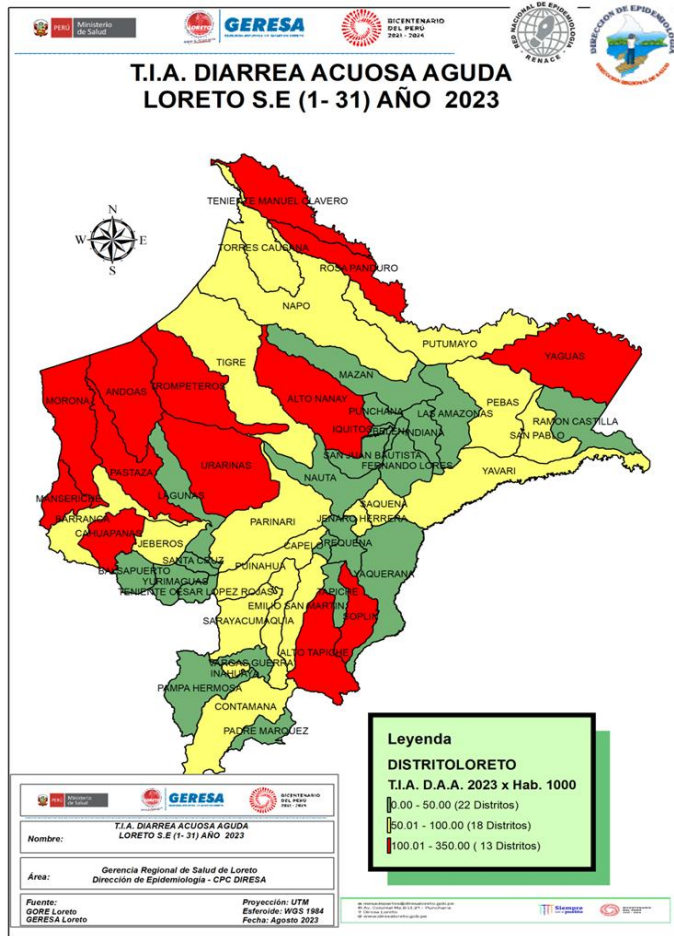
PERÚ Ministerio de Salud

GERESA

BICENTENARIO DEL PERÚ 2021 - 2024

RED NACIONAL DE EPIDEMIOLOGIA RENACE

DIRECCION DE EPIDEMIOLOGIA

T.I.A. DIARREA ACUOSA AGUDA
LORETO S.E (1- 31) AÑO 2023

N
W E
S

TENIENTE MANUEL CLAVERO
TORRES CAUSANA
ROSA PANDURO
NAPO
PUTUMAYO
YAGUAS
TIGRE
MAZAN
ALTO NANAY
MORONA
ANDOAS
TROMPETEROS
PEBAS
LAS AMAZONAS
PUNCHANA
RAMON CASTILLA
IQUITOS
BELEN
INDIANA
SAN PABLO
SAN JUAN BAUTISTA
FERNANDO LORES
URARINAS
PASTAZA
YAVARI
LAGUNAS
NAUTA
MANSERICHE
SAQUENA
BARRANCA
PARINARI
JENARO HERRERA
CAHUAPANAS
JEBEROS
CAPELO
REQUENA
SANTA CRUZ
BALSAPUERTO
YURIMAGUAS
PUINAHUA
YAQUERANA
TENIENTE CESAR LOPEZ ROJAS
EMILIO SAN MARTIN
TAPICHE
SOPLIN
SARAYACU
MAQUIA
ALTO TAPICHE
VARGAS GUERRA
INAHUAYA
PAMPA HERMOSA
CONTAMANA
PADRE MARQUEZ

Leyenda
DISTRITOLORETO
T.I.A. D.A.A. 2023 x Hab. 1000
0.00 - 50.00 (22 Distritos)
50.01 - 100.00 (18 Distritos)
100.01 - 350.00 ( 13 Distritos)

Ministerio de Salud GERESA BICENTENARIO DEL PERÚ 2021 - 2024

Nombre: T.I.A. DIARREA ACUOSA AGUDA LORETO S.E (1- 31) AÑO 2023

Área: Gerencia Regional de Salud de Loreto Dirección de Epidemiologia - CPC DIRESA

Fuente: GORE Loreto GERESA Loreto

Proyección: UTM
Esferoide: WGS 1984
Fecha: Agosto 2023

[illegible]

Siempre con el pueblo